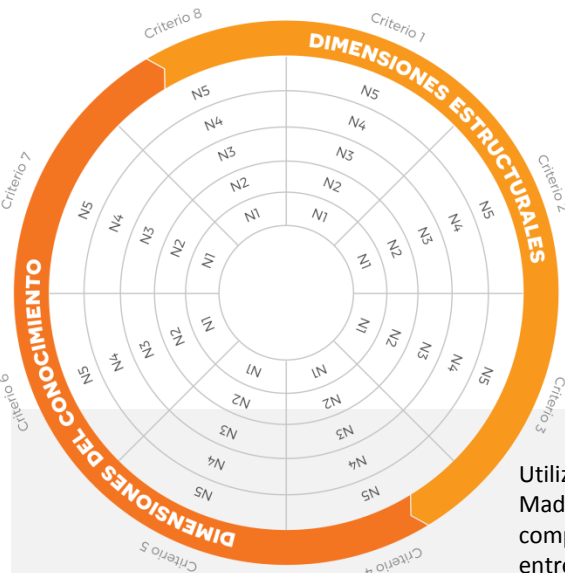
Criterio 8
Criterio 1
DIMENSIONES ESTRUCTURALES
Criterio 2
Criterio 3
Criterio 4
Criterio 5
Criterio 6
Criterio 7
DIMENSIONES DEL CONOCIMIENTO

N5 N4 N3 N2 N1
N5 N4 N3 N2 N1
N5 N4 N3 N2 N1
N5 N4 N3 N2 N1
N5 N4 N3 N2 N1
N5 N4 N3 N2 N1
N5 N4 N3 N2 N1
N5 N4 N3 N2 N1

Utiliz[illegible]
Mad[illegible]
comp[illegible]
entr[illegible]